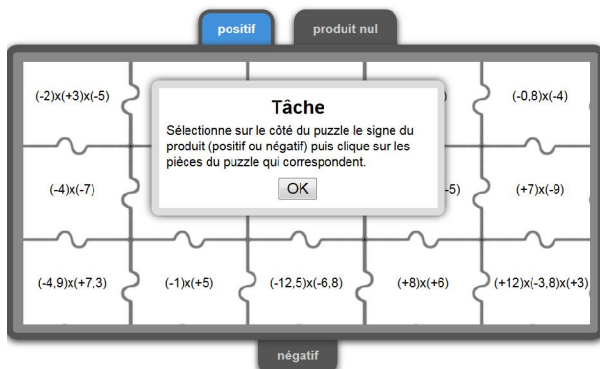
positif

produit nul

(-2)x(+3)x(-5)

)

(-0,8)x(-4)

Tâche

Sélectionne sur le côté du puzzle le signe du produit (positif ou négatif) puis clique sur les pièces du puzzle qui correspondent.

OK

(-4)x(-7)

-5)

(+7)x(-9)

(-4,9)x(+7,3)

(-1)x(+5)

(-12,5)x(-6,8)

(+8)x(+6)

(+12)x(-3,8)x(+3)

négatif